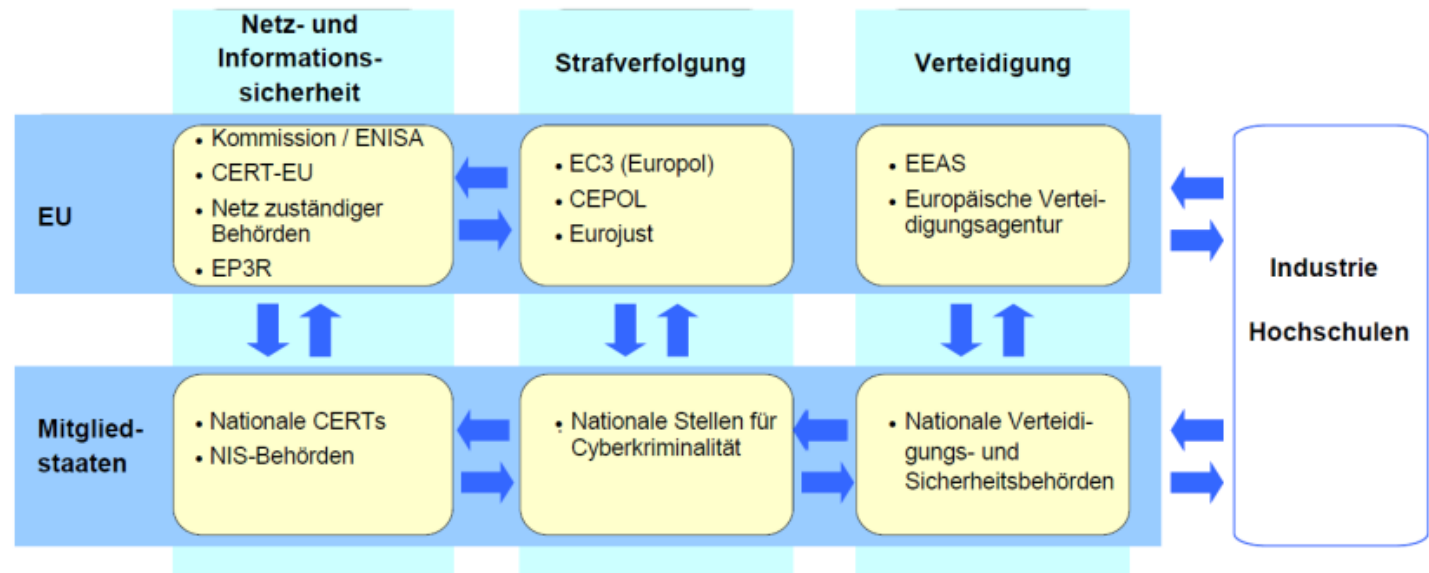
Netz- und Informationssicherheit

Strafverfolgung

Verteidigung

EU

• Kommission / ENISA
• CERT-EU
• Netz zuständiger Behörden
• EP3R

• EC3 (Europol)
• CEPOL
• Eurojust

• EEAS
• Europäische Verteidigungsagentur

Industrie

Hochschulen

Mitgliedstaaten

• Nationale CERTs
• NIS-Behörden

• Nationale Stellen für Cyberkriminalität

• Nationale Verteidigungs- und Sicherheitsbehörden